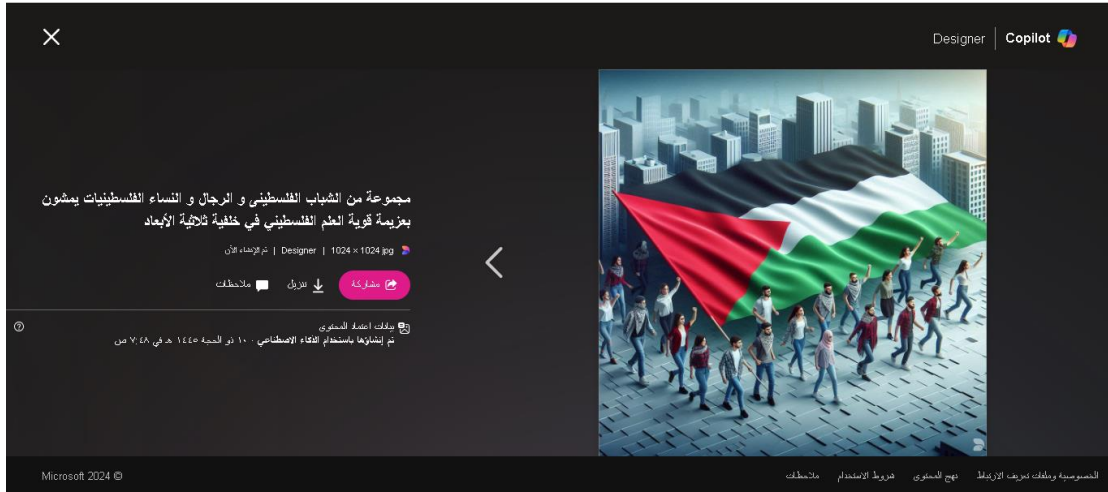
Copilot | Designer

مجموعة من الشباب الفلسطينى و الرجال و النساء الفلسطينيات يمشون بعزيمة قوية العلم الفلسطيني في خلفية ثلاثية الأبعاد

jpg 1024 × 1024 | Designer | تم الإنشاء الآن

مشاركة تنزيل ملاحظات

بيانات اعتماد المحتوى
تم إنشاؤها باستخدام الذكاء الاصطناعي : ١٠ ذو الحجة ١٤٤٥ هـ في ٧:٤٨ ص

الخصوصية وملفات تعريف الارتباط نهج المحتوى شروط الاستخدام ملاحظات

Microsoft 2024 ©